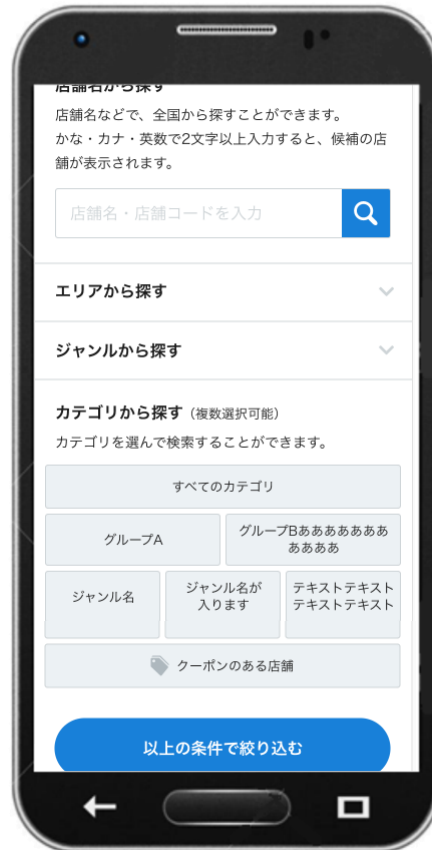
店舗名から探す

店舗名などで、全国から探すことができます。
かな・カナ・英数で2文字以上入力すると、候補の店舗が表示されます。

店舗名・店舗コードを入力

エリアから探す

ジャンルから探す

カテゴリから探す（複数選択可能）
カテゴリを選んで検索することができます。

すべてのカテゴリ

グループA

グループBああああああああああ

ジャンル名

ジャンル名が入ります

テキストテキストテキストテキスト

クーポンのある店舗

以上の条件で絞り込む